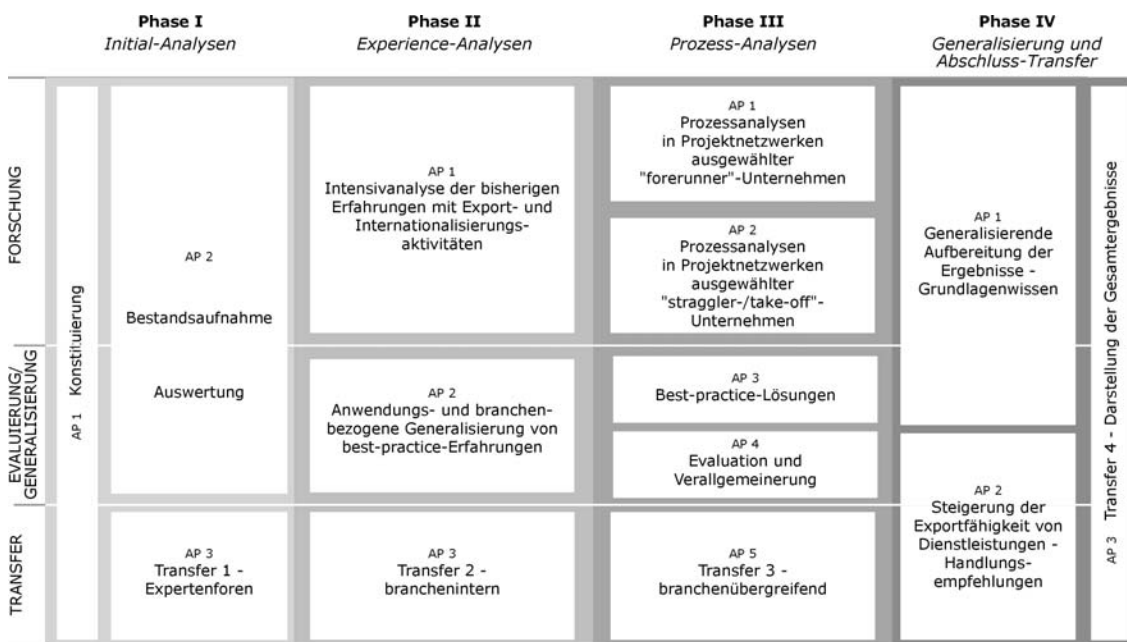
Phase I
Initial-Analysen

Phase II
Experience-Analysen

Phase III
Prozess-Analysen

Phase IV
Generalisierung und Abschluss-Transfer

FORSCHUNG

EVALUIERUNG/ GENERALISIERUNG

TRANSFER

AP 1 Konstituierung

AP 2
Bestandsaufnahme
Auswertung

AP 3
Transfer 1 - Expertenforen

AP 1
Intensivanalyse der bisherigen Erfahrungen mit Export- und Internationalisierungsaktivitäten

AP 2
Anwendungs- und branchenbezogene Generalisierung von best-practice-Erfahrungen

AP 3
Transfer 2 - branchenintern

AP 1
Prozessanalysen in Projektnetzwerken ausgewählter "forerunner"-Unternehmen

AP 2
Prozessanalysen in Projektnetzwerken ausgewählter "straggler-/take-off"-Unternehmen

AP 3
Best-practice-Lösungen

AP 4
Evaluation und Verallgemeinerung

AP 5
Transfer 3 - branchenübergreifend

AP 1
Generalisierende Aufbereitung der Ergebnisse - Grundlagenwissen

AP 2
Steigerung der Exportfähigkeit von Dienstleistungen - Handlungsempfehlungen

AP 3 Transfer 4 - Darstellung der Gesamtergebnisse